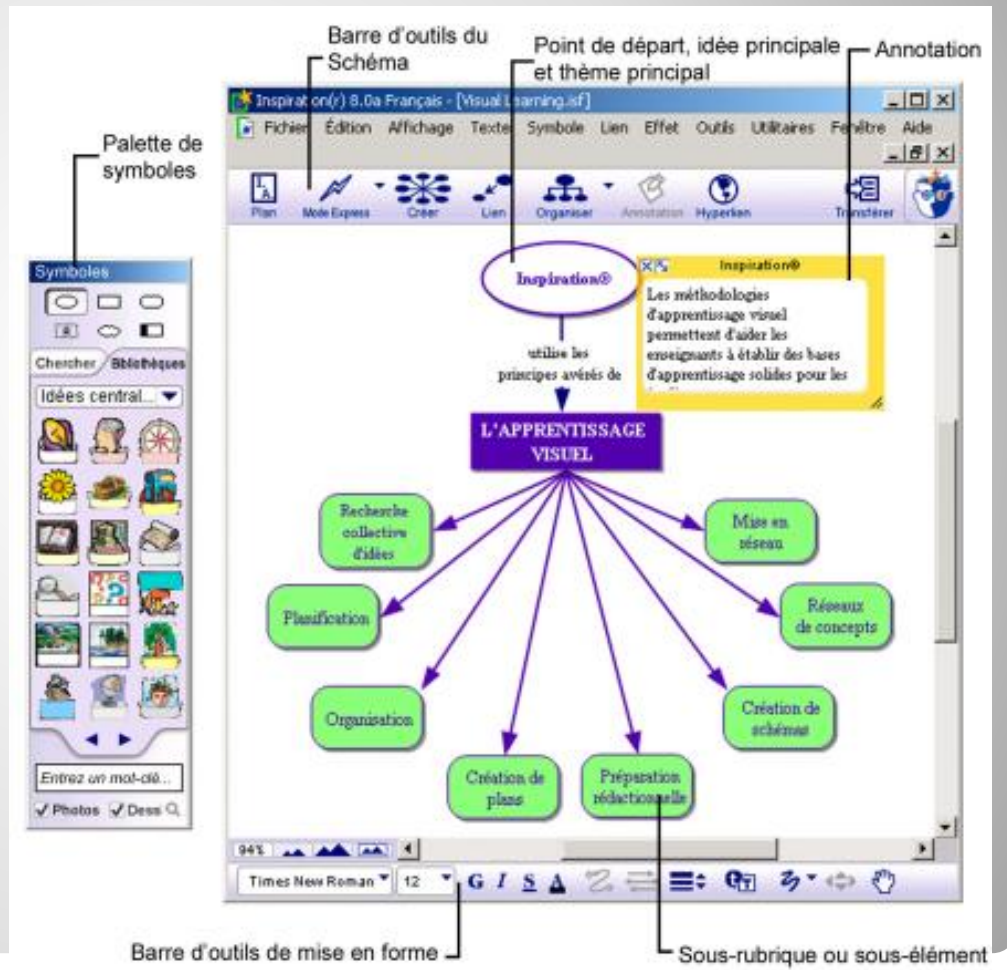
Barre d'outils du Schéma

Point de départ, idée principale et thème principal

Annotation

Palette de symboles

Inspiration(r) 8.0a Français - [Visual Learning.isf]

Fichier Édition Affichage Texte Symbole Lien Effet Outils Utilitaires Fenêtre Aide

Plan Mode Express Créer Lien Organiser Annotation Hyperlien Transférer

Symboles

Chercher Bibliothèques

Idées central...

Entrez un mot-clé...

Photos Dess

Inspiration®

Inspiration®

Les méthodologies d'apprentissage visuel permettent d'aider les enseignants à établir des bases d'apprentissage solides pour les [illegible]

utilise les principes avérés de

L'APPRENTISSAGE VISUEL

Recherche collective d'idées

Mise en réseau

Planification

Réseaux de concepts

Organisation

Création de schémas

Création de plans

Préparation rédactionnelle

94%

Times New Roman 12 G I S A

Barre d'outils de mise en forme

Sous-rubrique ou sous-élément